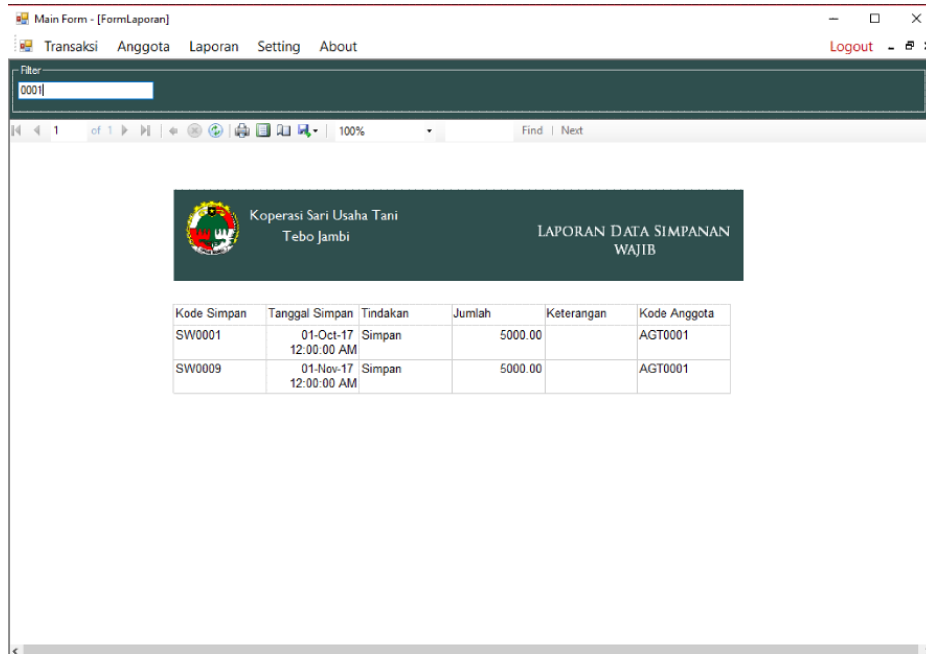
Main Form - [FormLaporan]

Transaksi Anggota Laporan Setting About

Logout

Filter

0001

1 of 1 100% Find | Next

Koperasi Sari Usaha Tani
Tebo Jambi

LAPORAN DATA SIMPANAN WAJIB

| Kode Simpan | Tanggal Simpan | Tindakan | Jumlah | Keterangan | Kode Anggota |
|---|---|---|---|---|---|
| SW0001 | 01-Oct-17 12:00:00 AM | Simpan | 5000.00 | | AGT0001 |
| SW0009 | 01-Nov-17 12:00:00 AM | Simpan | 5000.00 | | AGT0001 |